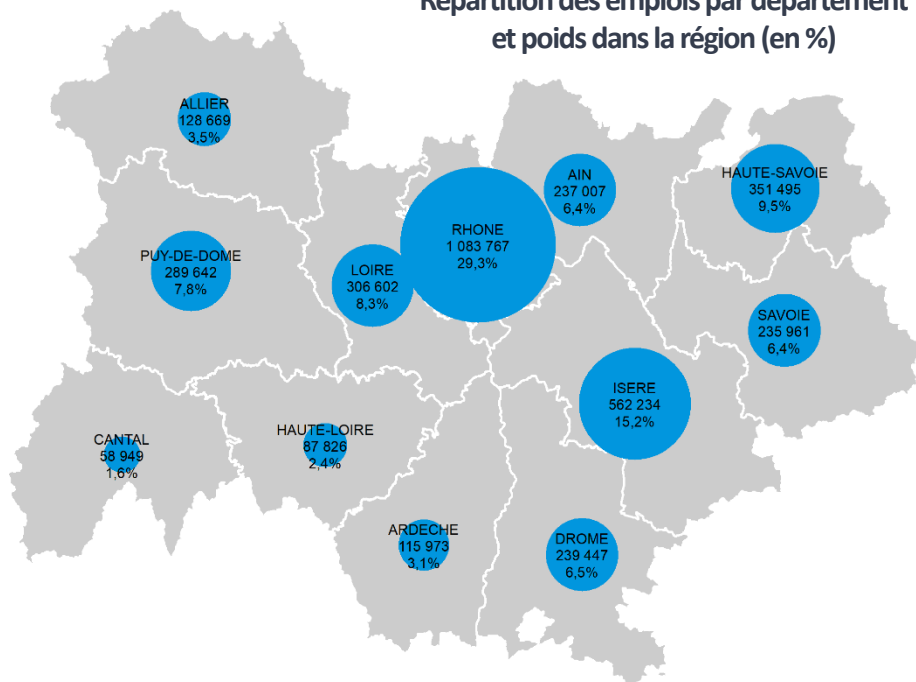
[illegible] et poids dans la région (en %)

ALLIER
128 669
3,5%

AIN
237 007
6,4%

HAUTE-SAVOIE
351 495
9,5%

PUY-DE-DOME
289 642
7,8%

RHONE
1 083 767
29,3%

LOIRE
306 602
8,3%

SAVOIE
235 961
6,4%

ISERE
562 234
15,2%

CANTAL
58 949
1,6%

HAUTE-LOIRE
87 826
2,4%

ARDECHE
115 973
3,1%

DROME
239 447
6,5%